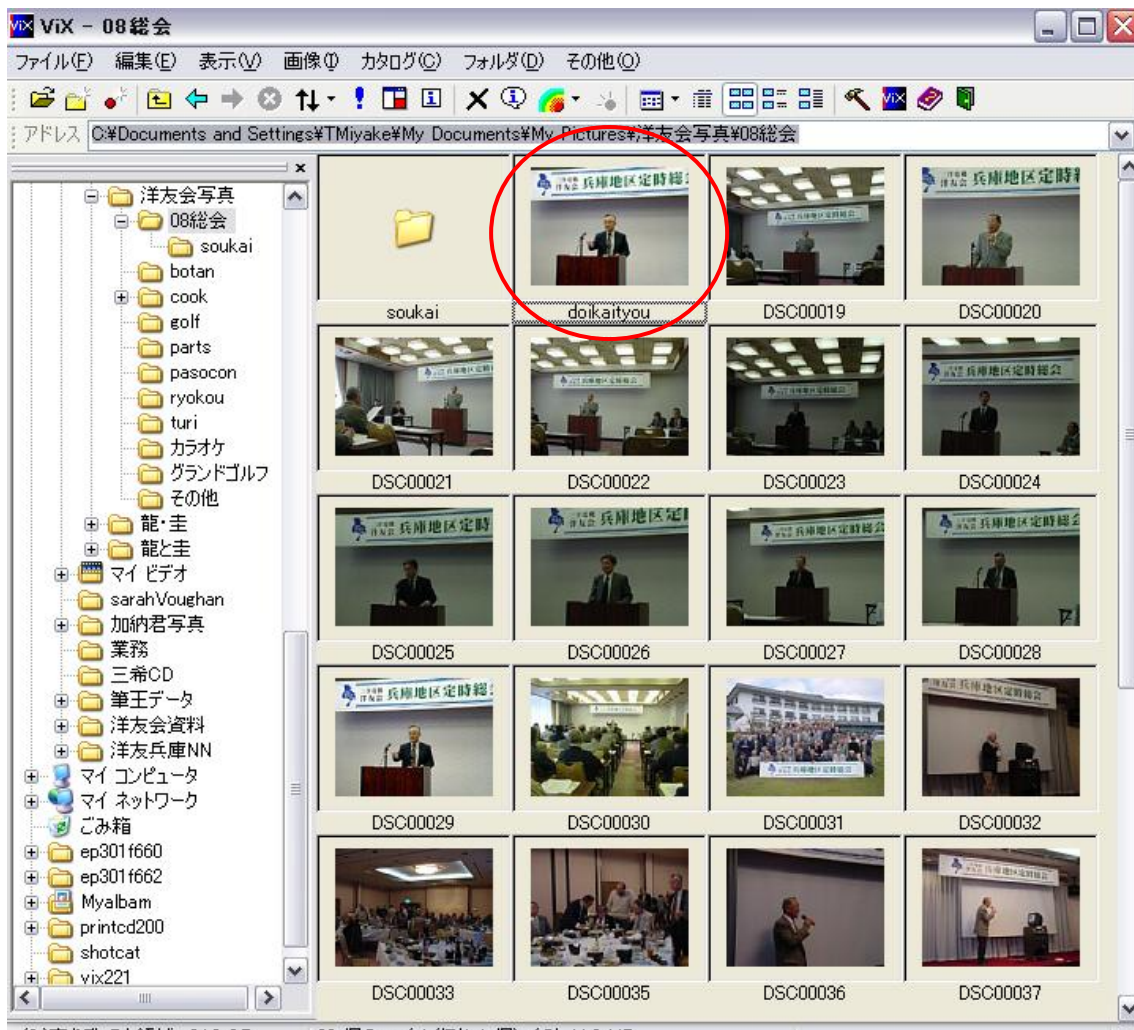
ViX - 08総会

ファイル(F) 編集(E) 表示(V) 画像(I) カタログ(C) フォルダ(D) その他(O)

アドレス C:¥Documents and Settings¥TMiyake¥My Documents¥My Pictures¥洋友会写真¥08総会

洋友会写真
08総会
soukai
botan
cook
golf
parts
pasocon
ryokou
turi
カラオケ
グランドゴルフ
その他
龍・圭
龍と圭
マイ ビデオ
sarahVoughan
加納君写真
業務
三希CD
筆王データ
洋友会資料
洋友兵庫NN
マイ コンピュータ
マイ ネットワーク
ごみ箱
ep301f660
ep301f662
Myalbam
printcd200
shotcat
vix221

soukai
兵庫地区定時総会
doikaityou
DSC00019
DSC00020
DSC00021
DSC00022
DSC00023
DSC00024
DSC00025
DSC00026
DSC00027
DSC00028
DSC00029
DSC00030
DSC00031
DSC00032
DSC00033
DSC00035
DSC00036
DSC00037